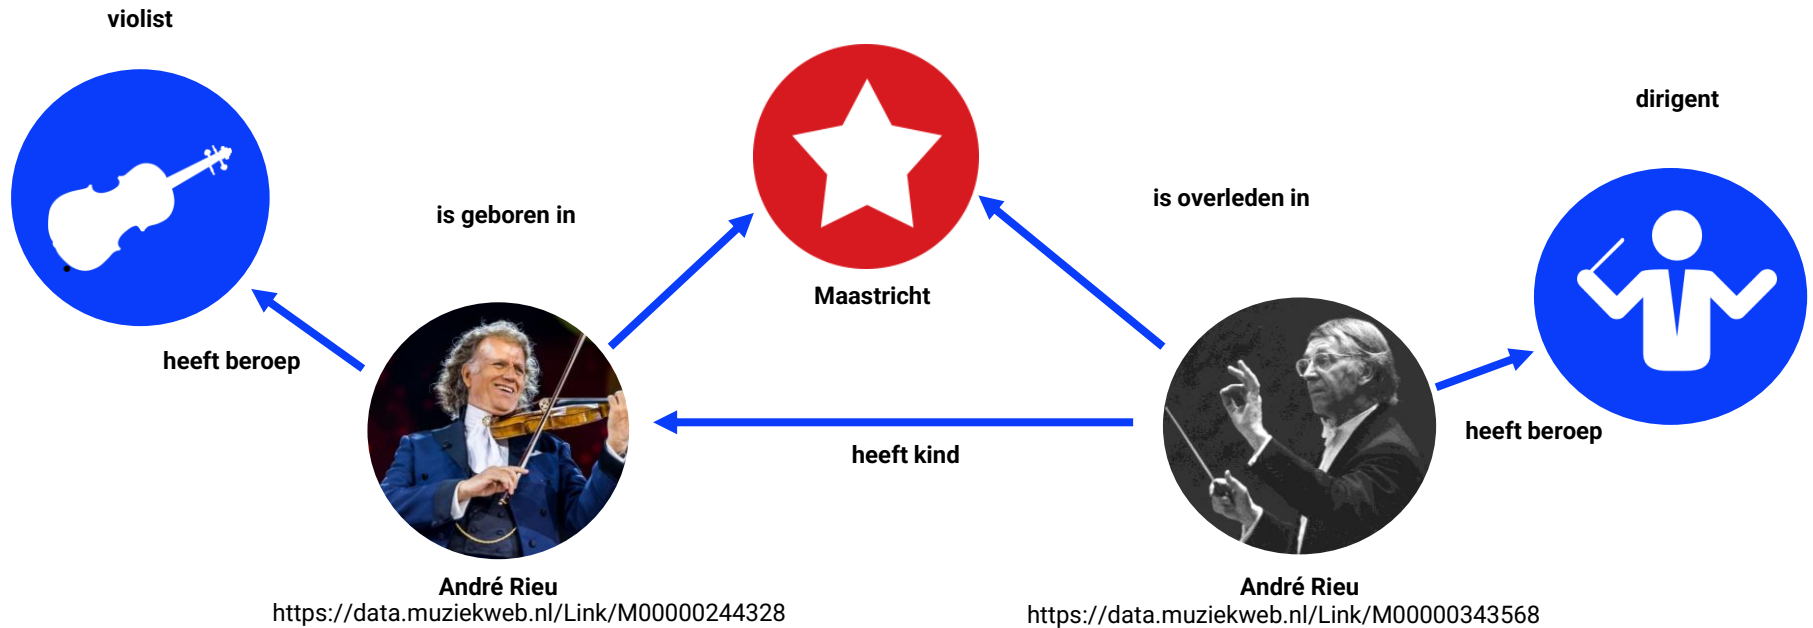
violist

is geboren in

Maastricht

is overleden in

dirigent

heeft beroep

heeft kind

heeft beroep

André Rieu
https://data.muziekweb.nl/Link/M00000244328

André Rieu
https://data.muziekweb.nl/Link/M00000343568